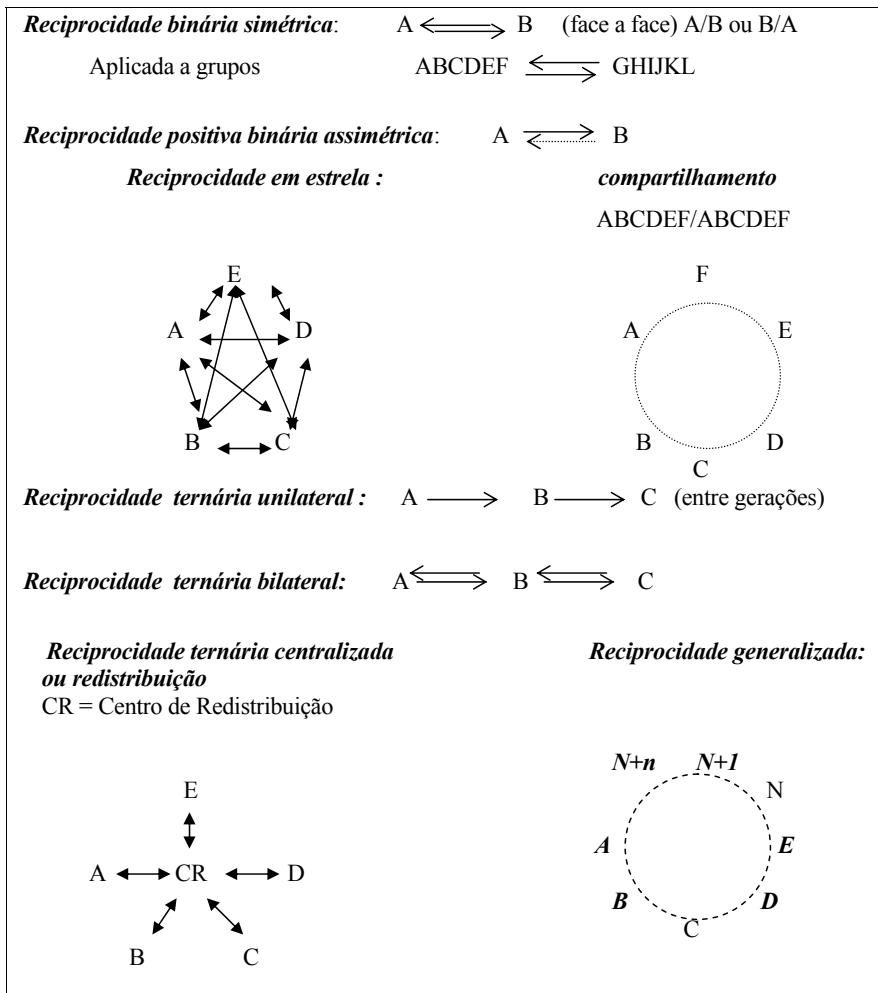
***Reciprocidade binária simétrica***: A $\Longleftrightarrow$ B (face a face) A/B ou B/A

Aplicada a grupos ABCDEF $\rightleftarrows$ GHIJKL

***Reciprocidade positiva binária assimétrica***: A $\rightleftarrows$ B

***Reciprocidade em estrela :***

E

A D

B C

***compartilhamento***

ABCDEF/ABCDEF

F

A E

B D

C

***Reciprocidade ternária unilateral :*** A $\longrightarrow$ B $\longrightarrow$ C (entre gerações)

***Reciprocidade ternária bilateral:*** A $\Longleftrightarrow$ B $\Longleftrightarrow$ C

***Reciprocidade ternária centralizada ou redistribuição***

CR = Centro de Redistribuição

E

A $\longleftrightarrow$ CR $\longleftrightarrow$ D

B C

***Reciprocidade generalizada:***

***N+n*** ***N+1*** N

***A*** ***E***

***B*** ***D***

C